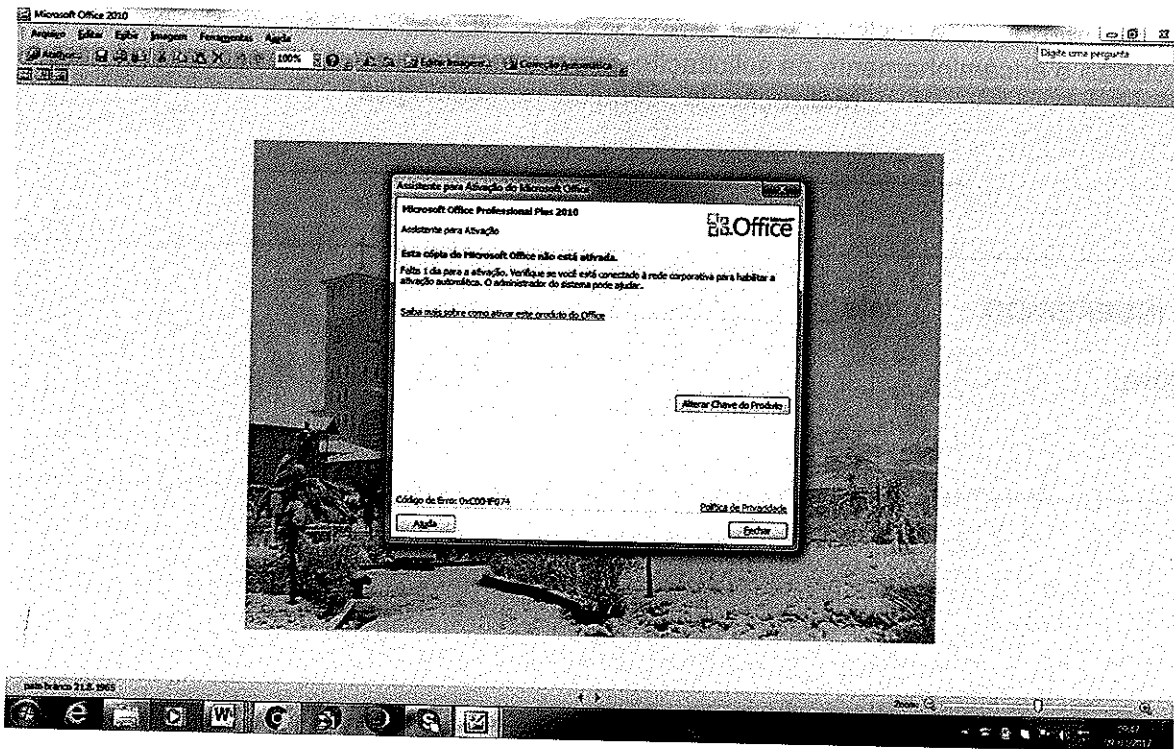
Microsoft Office 2010

Arquivo Editar Exibir Imagem Ferramentas Ajuda

100%

Editar Imagens... Correção Automática

Digite uma pergunta

Assistente para Ativação do Microsoft Office

Microsoft Office Professional Plus 2010

Assistente para Ativação

Office

Esta cópia do Microsoft Office não está ativada.

Falta 1 dia para a ativação. Verifique se você está conectado à rede corporativa para habilitar a ativação automática. O administrador do sistema pode ajudar.

Saiba mais sobre como ativar este produto do Office

Alterar Chave do Produto

Código de Erro: 0xC004F074

Política de Privacidade

Ajuda

Fechar

preto branco 21.8 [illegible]

Zoom:

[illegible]